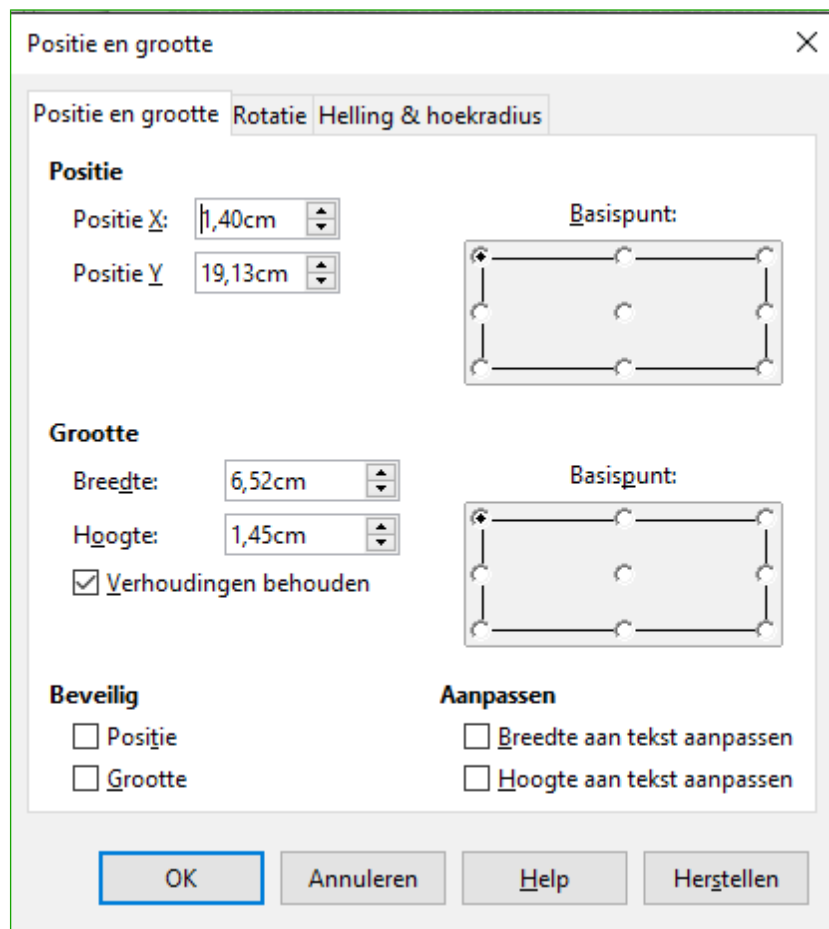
Positie en grootte

×

Positie en grootte | Rotatie | Helling & hoekradius

Positie

Positie X: 1,40cm

Positie Y 19,13cm

Basispunt:

Grootte

Breedte: 6,52cm

Hoogte: 1,45cm

Verhoudingen behouden

Basispunt:

Beveilig

Positie

Grootte

Aanpassen

Breedte aan tekst aanpassen

Hoogte aan tekst aanpassen

OK

Annuleren

Help

Herstellen